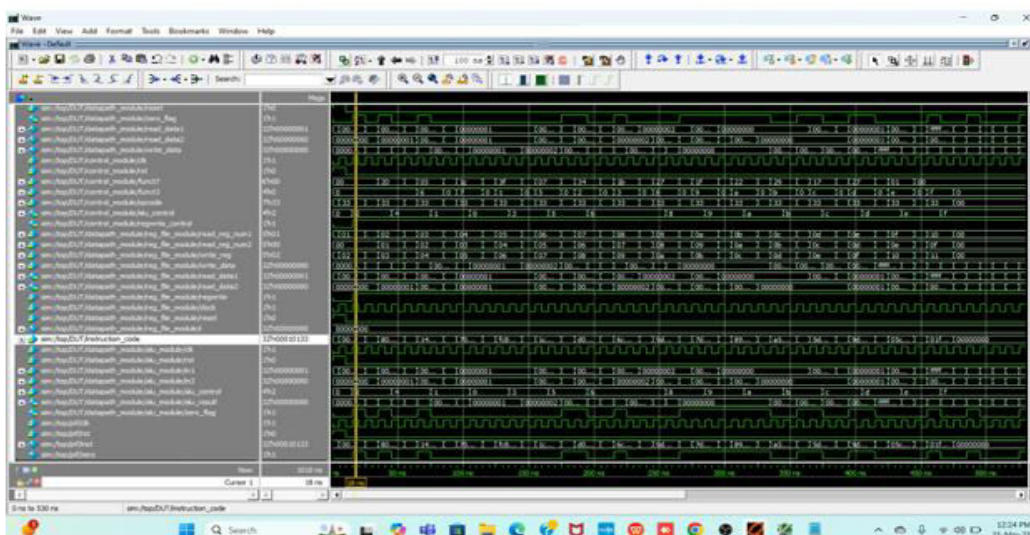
Wave

File Edit View Add Format Tools Bookmarks Window Help

Wave - Default

Search:

Msgs

sim:/top/DUT/datapath_module/reset

sim:/top/DUT/datapath_module/zero_flag

sim:/top/DUT/datapath_module/read_data1

sim:/top/DUT/datapath_module/read_data2

sim:/top/DUT/datapath_module/write_data

sim:/top/DUT/control_module/clk

sim:/top/DUT/control_module/rst

sim:/top/DUT/control_module/funct7

sim:/top/DUT/control_module/funct3

sim:/top/DUT/control_module/opcode

sim:/top/DUT/control_module/alu_control

sim:/top/DUT/control_module/regwrite_control

sim:/top/DUT/instruction_code

Now

Cursor 1

0 ns to 530 ns

sim:/top/DUT/instruction_code

Search

12:24 PM